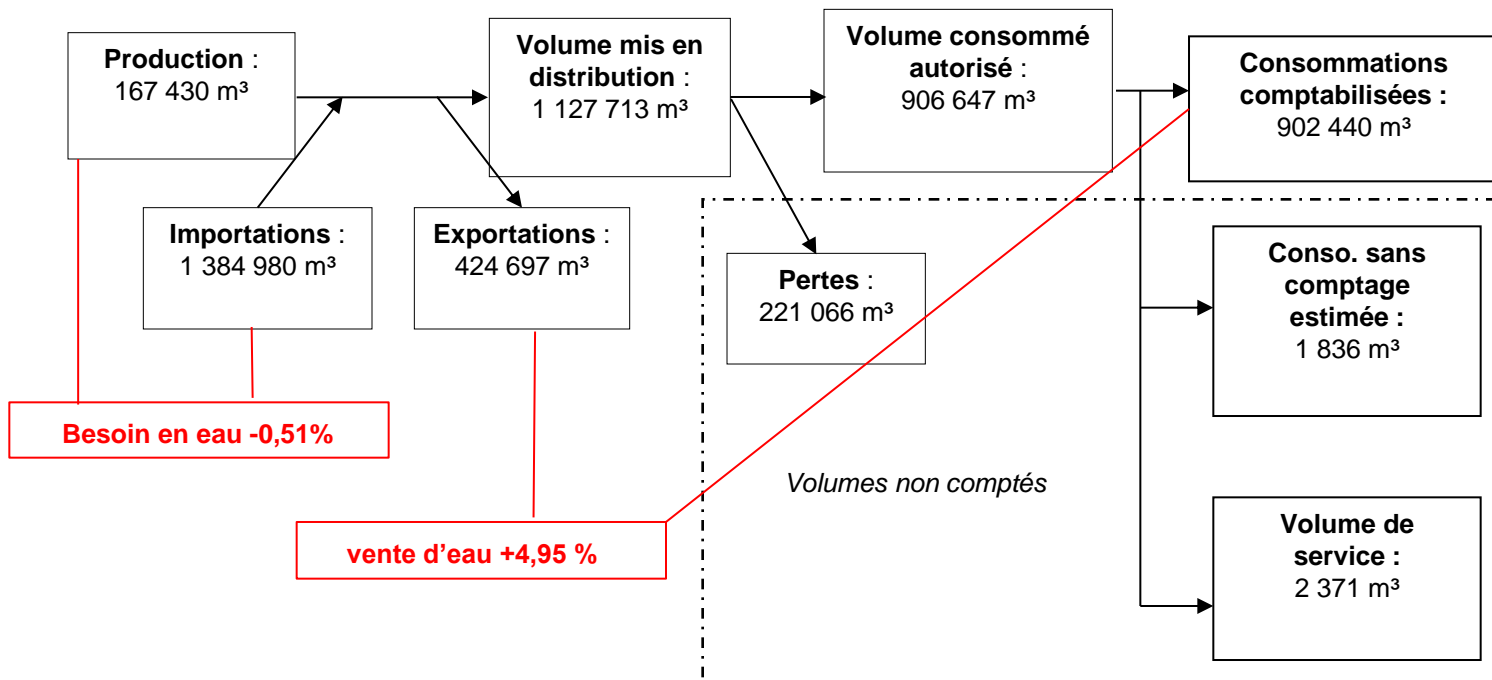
**Production** : 167 430 m³

**Importations** : 1 384 980 m³

**Volume mis en distribution** : 1 127 713 m³

**Exportations** : 424 697 m³

**Volume consommé autorisé** : 906 647 m³

**Pertes** : 221 066 m³

**Consommations comptabilisées :** 902 440 m³

**Conso. sans comptage estimée :** 1 836 m³

**Volume de service :** 2 371 m³

*Volumes non comptés*

Besoin en eau -0,51%

vente d'eau +4,95 %